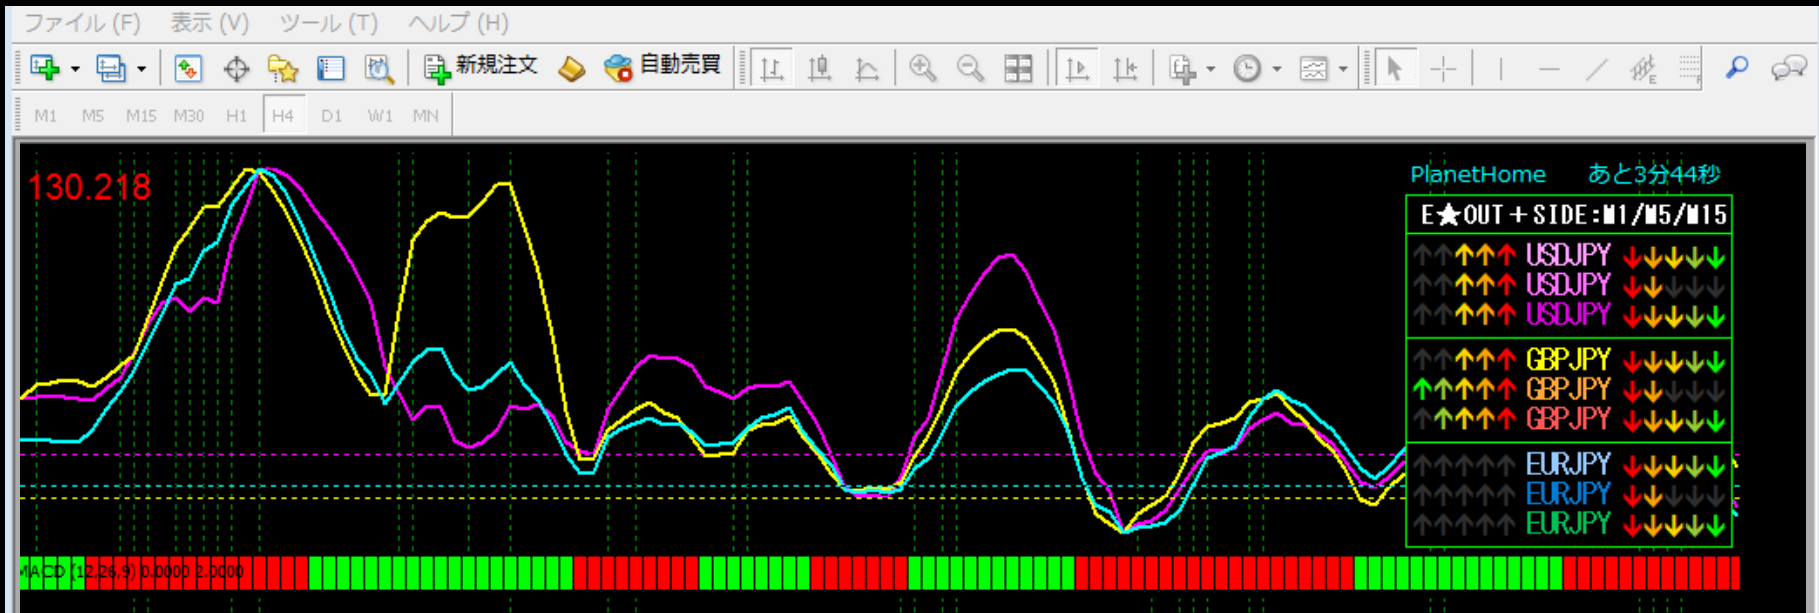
ファイル (F) 表示 (V) ツール (T) ヘルプ (H)

新規注文 自動売買

M1 M5 M15 M30 H1 H4 D1 W1 MN

130.218

PlanetHome あと3分44秒

E★OUT＋SIDE:M1/M5/M15

↑↑↑↑↑ USDJPY ↓↓↓↓↓
↑↑↑↑↑ USDJPY ↓↓↓↓↓
↑↑↑↑↑ USDJPY ↓↓↓↓↓

↑↑↑↑↑ GBPJPY ↓↓↓↓↓
↑↑↑↑↑ GBPJPY ↓↓↓↓↓
↑↑↑↑↑ GBPJPY ↓↓↓↓↓

↑↑↑↑↑ EURJPY ↓↓↓↓↓
↑↑↑↑↑ EURJPY ↓↓↓↓↓
↑↑↑↑↑ EURJPY ↓↓↓↓↓

MACD (12,26,9) 0.0000 2.0000